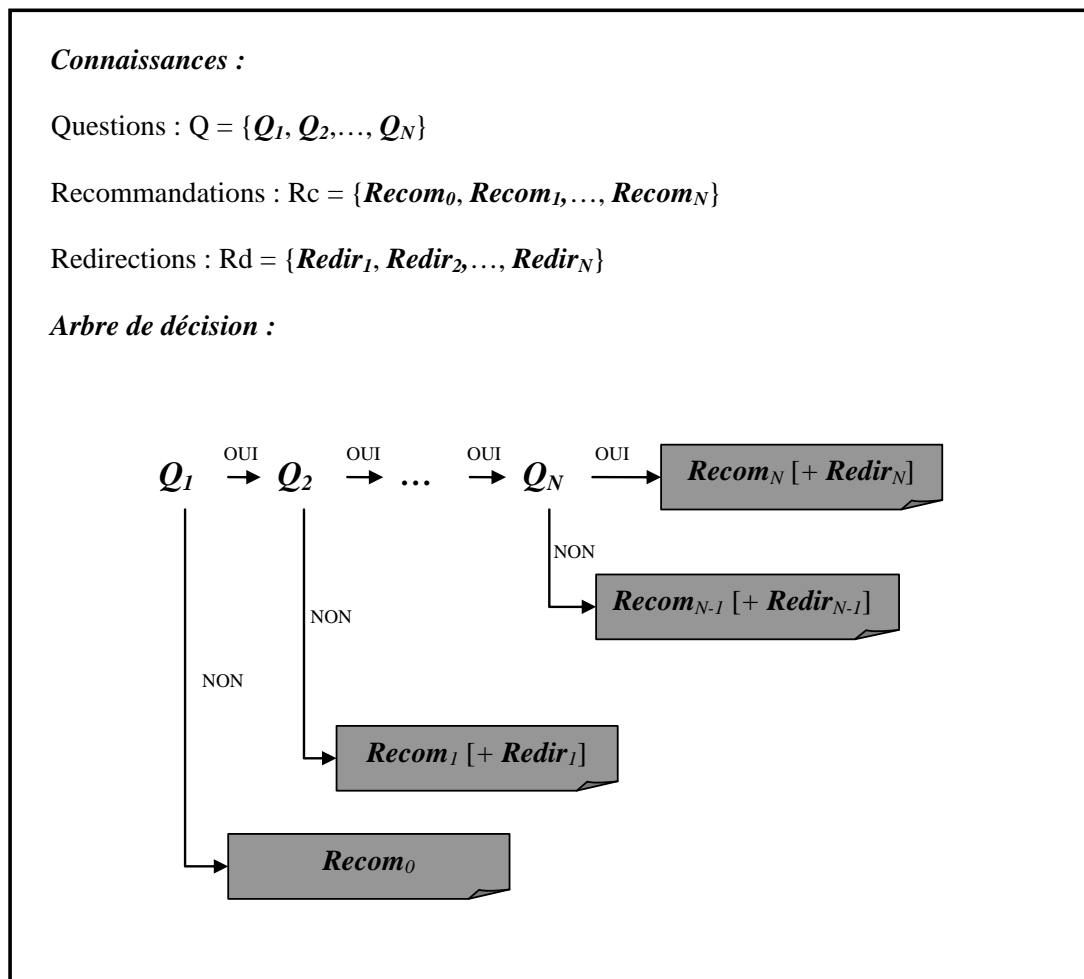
Connaissances :

Questions : Q = $\{Q_1, Q_2, \ldots, Q_N\}$

Recommandations : Rc = $\{Recom_0, Recom_1, \ldots, Recom_N\}$

Redirections : Rd = $\{Redir_1, Redir_2, \ldots, Redir_N\}$

Arbre de décision :

$Q_1$ OUI $Q_2$ OUI … OUI $Q_N$ OUI $Recom_N$ [+ $Redir_N$]

NON

$Recom_{N-1}$ [+ $Redir_{N-1}$]

NON

NON

$Recom_1$ [+ $Redir_1$]

$Recom_0$